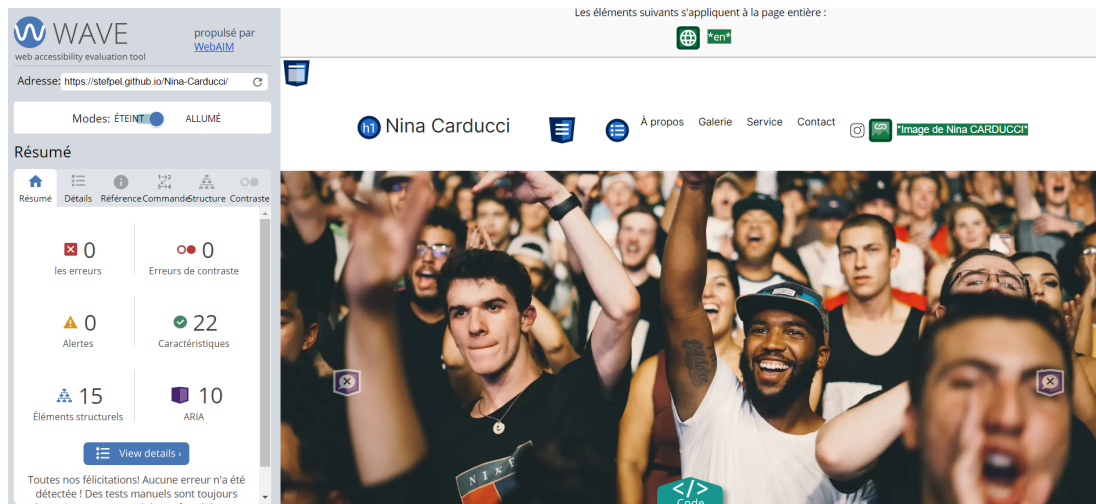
WAVE
web accessibility evaluation tool
propulsé par WebAIM

Adresse: https://stefpel.github.io/Nina-Carducci/

Modes: ÉTEINT ALLUMÉ

Résumé

Résumé Détails Référence Commande Structure Contraste

0
les erreurs

0
Erreurs de contraste

0
Alertes

22
Caractéristiques

15
Éléments structurels

10
ARIA

View details ›

Toutes nos félicitations! Aucune erreur n'a été détectée ! Des tests manuels sont toujours

Les éléments suivants s'appliquent à la page entière :

"en"

h1 Nina Carducci

À propos Galerie Service Contact

"Image de Nina CARDUCCI"

NIKE

Code